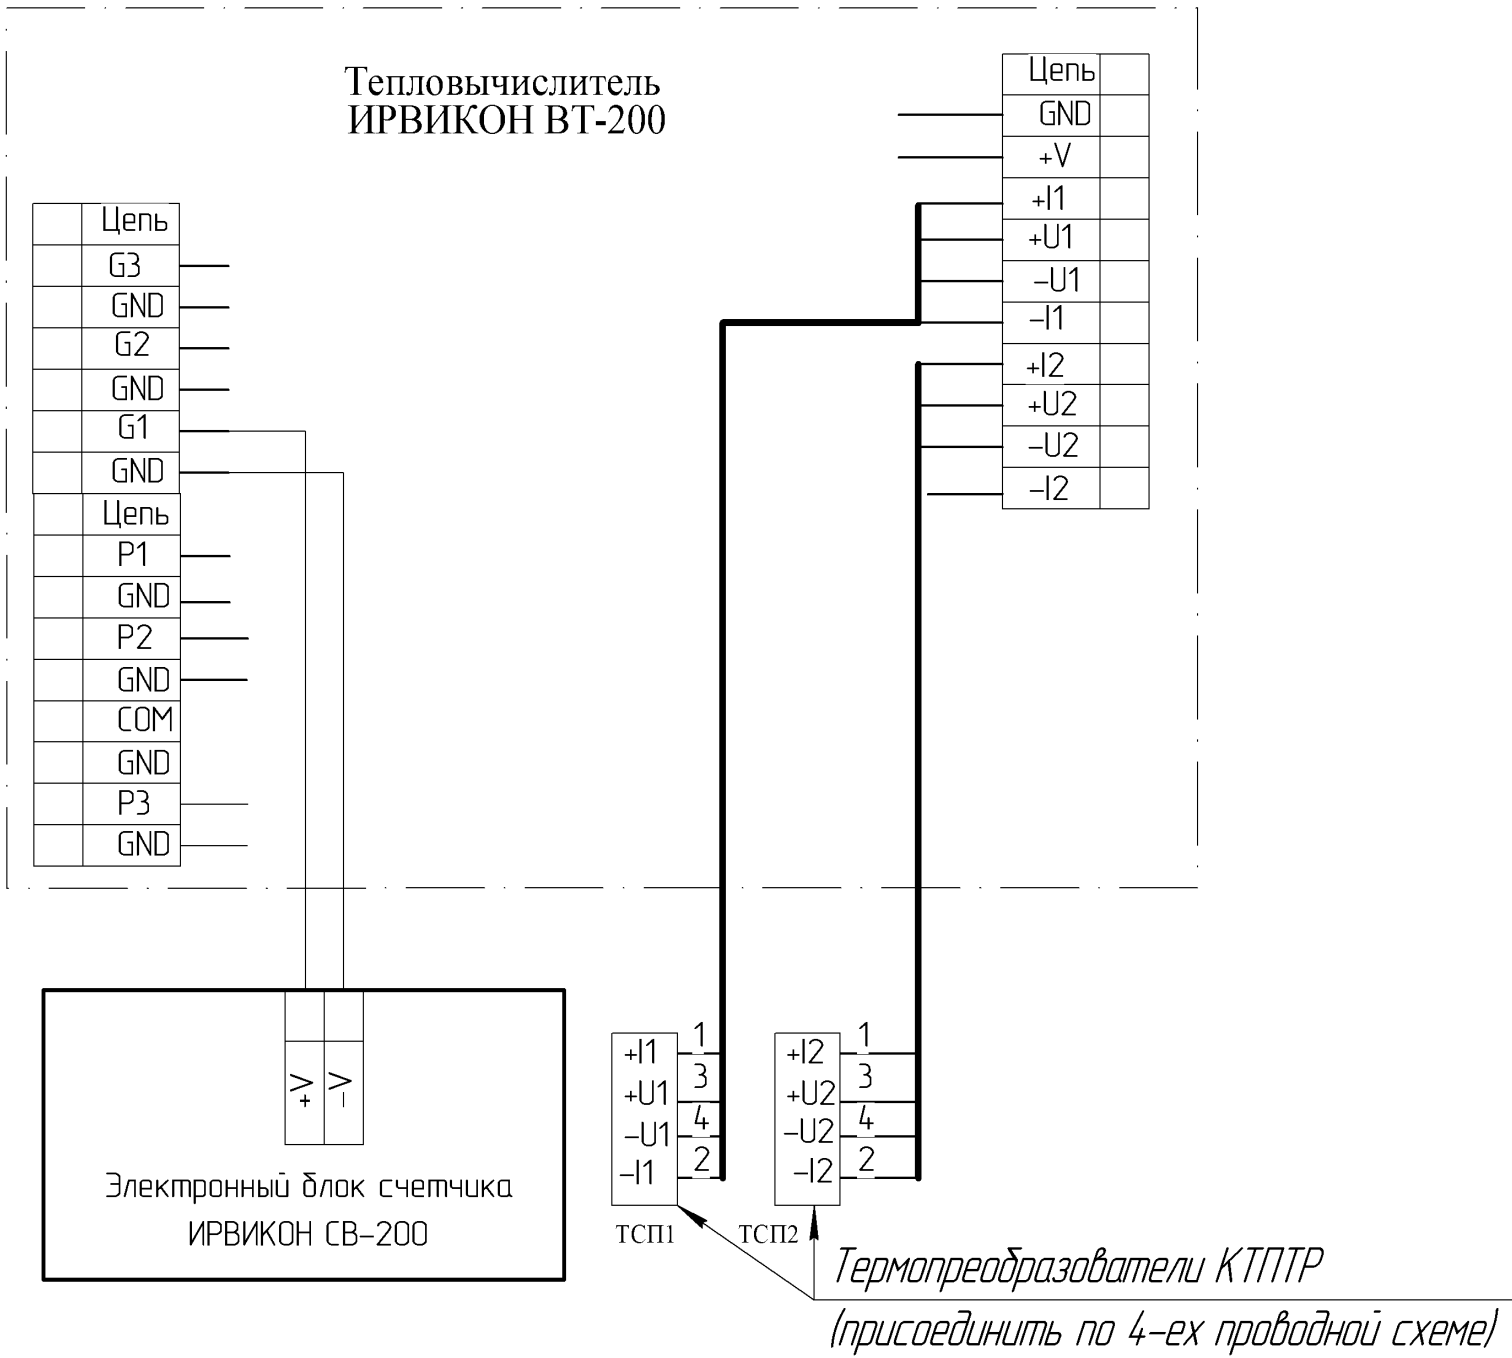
Тепловычислитель
ИРВИКОН ВТ-200

| Цепь | |
|---|---|
| GND | |
| +V | |
| +I1 | |
| +U1 | |
| −U1 | |
| −I1 | |
| +I2 | |
| +U2 | |
| −U2 | |
| −I2 | |

| | Цепь |
|---|---|
| | G3 |
| | GND |
| | G2 |
| | GND |
| | G1 |
| | GND |

| | Цепь |
|---|---|
| | P1 |
| | GND |
| | P2 |
| | GND |
| | COM |
| | GND |
| | P3 |
| | GND |

$V_+$ $V_-$

Электронный блок счетчика
ИРВИКОН СВ-200

+I1 1
+U1 3
−U1 4
−I1 2
ТСП1

+I2 1
+U2 3
−U2 4
−I2 2
ТСП2

Термопреобразователи КТПТР
(присоединить по 4-ех проводной схеме)